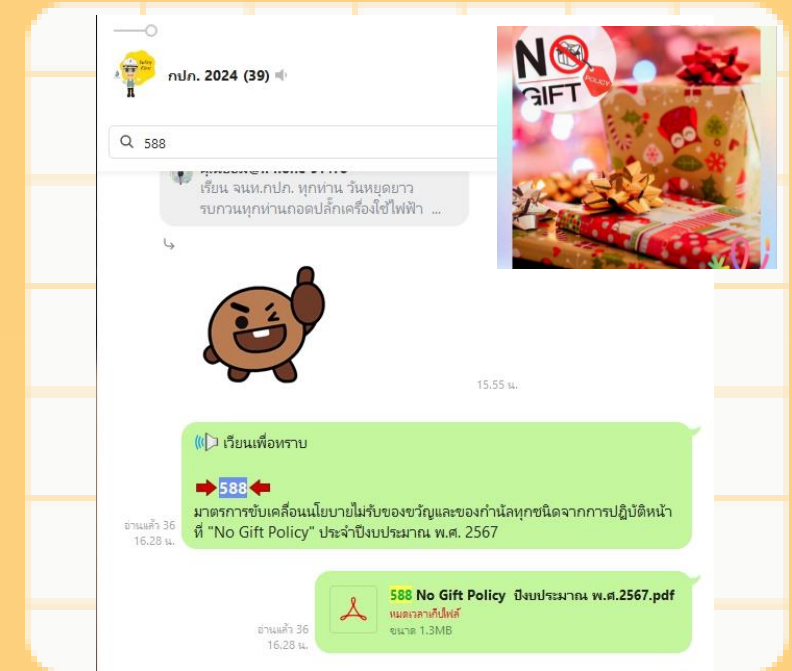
กปภ. 2024 (39)

588

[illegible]
เรียน จนท.กปภ. ทุกท่าน วันหยุดยาว รบกวนทุกท่านถอดปลั๊กเครื่องใช้ไฟฟ้า ...

NO GIFT POLICY

15.55 น.

เวียนเพื่อทราบ

588

มาตรการขับเคลื่อนนโยบายไม่รับของขวัญและของกำนัลทุกชนิดจากการปฏิบัติหน้าที่ "No Gift Policy" ประจำปีงบประมาณ พ.ศ. 2567

อ่านแล้ว 36
16.28 น.

588 No Gift Policy ปีงบประมาณ พ.ศ.2567.pdf
หมดเวลาเก็บไฟล์
ขนาด 1.3MB

อ่านแล้ว 36
16.28 น.